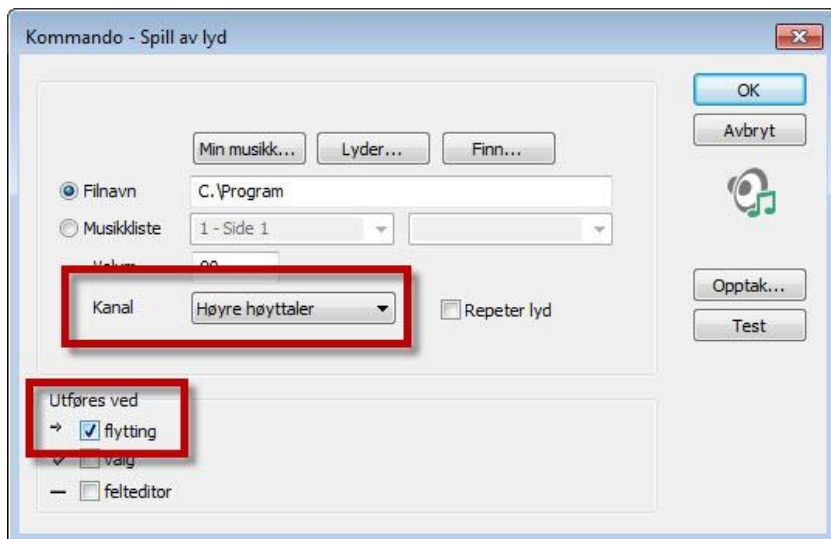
Kommando - Spill av lyd

OK
Avbryt

Min musikk... Lyder... Finn...

Filnavn C.\Program
Musikkliste 1 - Side 1

Volum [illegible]

Kanal Høyre høyttaler
Repeter lyd

Opptak...
Test

Utføres ved
flytting
valg
felteditor